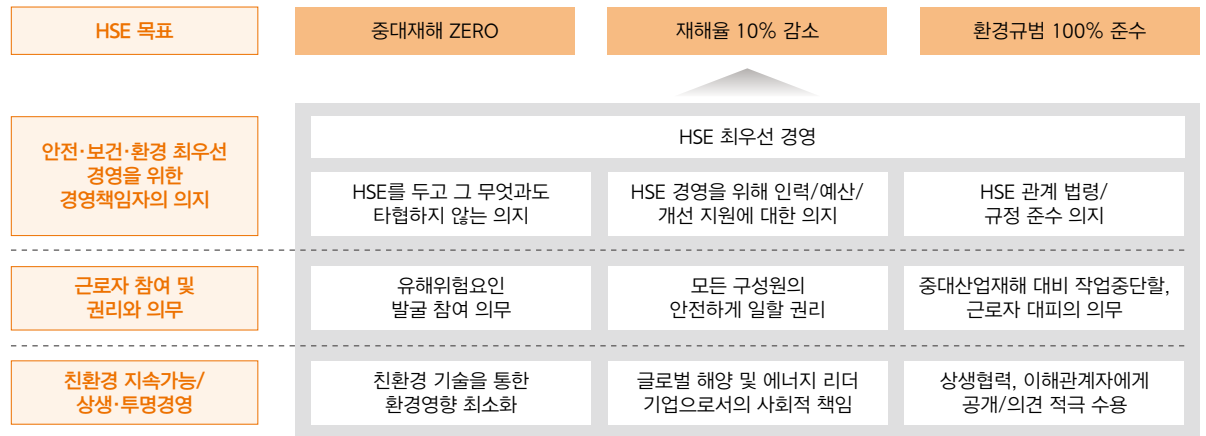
HSE 목표

중대재해 ZERO

재해율 10% 감소

환경규범 100% 준수

안전·보건·환경 최우선 경영을 위한 경영책임자의 의지

HSE 최우선 경영

HSE를 두고 그 무엇과도 타협하지 않는 의지

HSE 경영을 위해 인력/예산/ 개선 지원에 대한 의지

HSE 관계 법령/ 규정 준수 의지

근로자 참여 및 권리와 의무

유해위험요인 발굴 참여 의무

모든 구성원의 안전하게 일할 권리

중대산업재해 대비 작업중단할, 근로자 대피의 의무

친환경 지속가능/ 상생·투명경영

친환경 기술을 통한 환경영향 최소화

글로벌 해양 및 에너지 리더 기업으로서의 사회적 책임

상생협력, 이해관계자에게 공개/의견 적극 수용